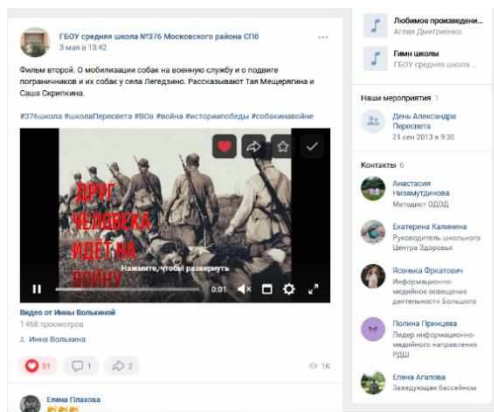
ГБОУ средняя школа №376 Московского района СПб
3 мая в 13:42

Филем второй. О мобилизации собак на военную службу и о подвиге пограничников и их собак у села Легедзино. Рассказывают Тая Мещерягина и Саша Скрягкина.

#376школа #школаПересвета #80в #война #историипобеды #собакинавойне

ДРУГ ЧЕЛОВЕКА ИДЁТ НА ВОЙНУ

Нажмите, чтобы развернуть

0:01

Видео от Инны Волькиной
1 468 просмотров

Инна Волькина

31 1 2 1K

Елена Плахова

Любимое произведени...
Агния Дмитриенко

Гимн школы
ГБОУ средняя школа ...

Наши мероприятия 1

День Александра Пересвета
21 сен 2013 в 9:30

Контакты 6

Анастасия Назимутдинова
Методист ОДОД

Екатерина Калинина
Руководитель школьного Центра Здоровья

Ясенька Фркатович
Информационно-медийного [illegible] деятельности Большого

Полина Принцева
Лидер информационно-медийного направления РДШ

Елена Агапова
Заведующая бассейном